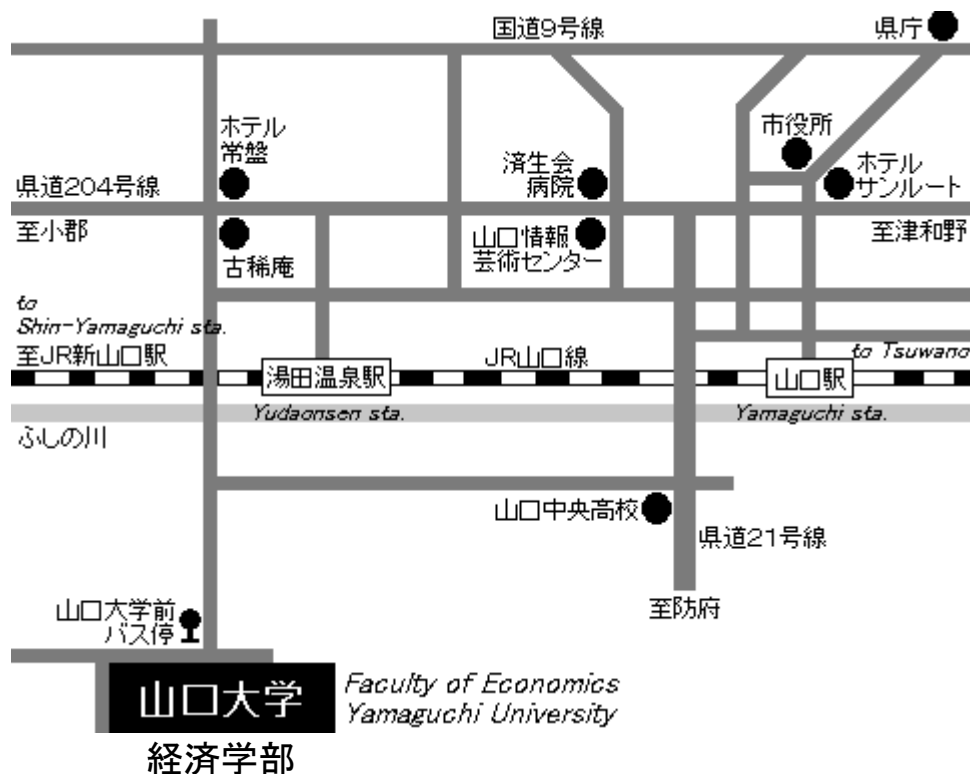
国道9号線

県庁

ホテル
常盤

市役所

済生会
病院

ホテル
サンルート

県道204号線

至小郡

山口情報
芸術センター

至津和野

古稀庵

to
Shin-Yamaguchi sta.

至JR新山口駅

湯田温泉駅

JR山口線

to Tsuwano

山口駅

Yudaonsen sta.

Yamaguchi sta.

ふしの川

山口中央高校

県道21号線

至防府

山口大学前
バス停

山口大学

Faculty of Economics
Yamaguchi University

経済学部